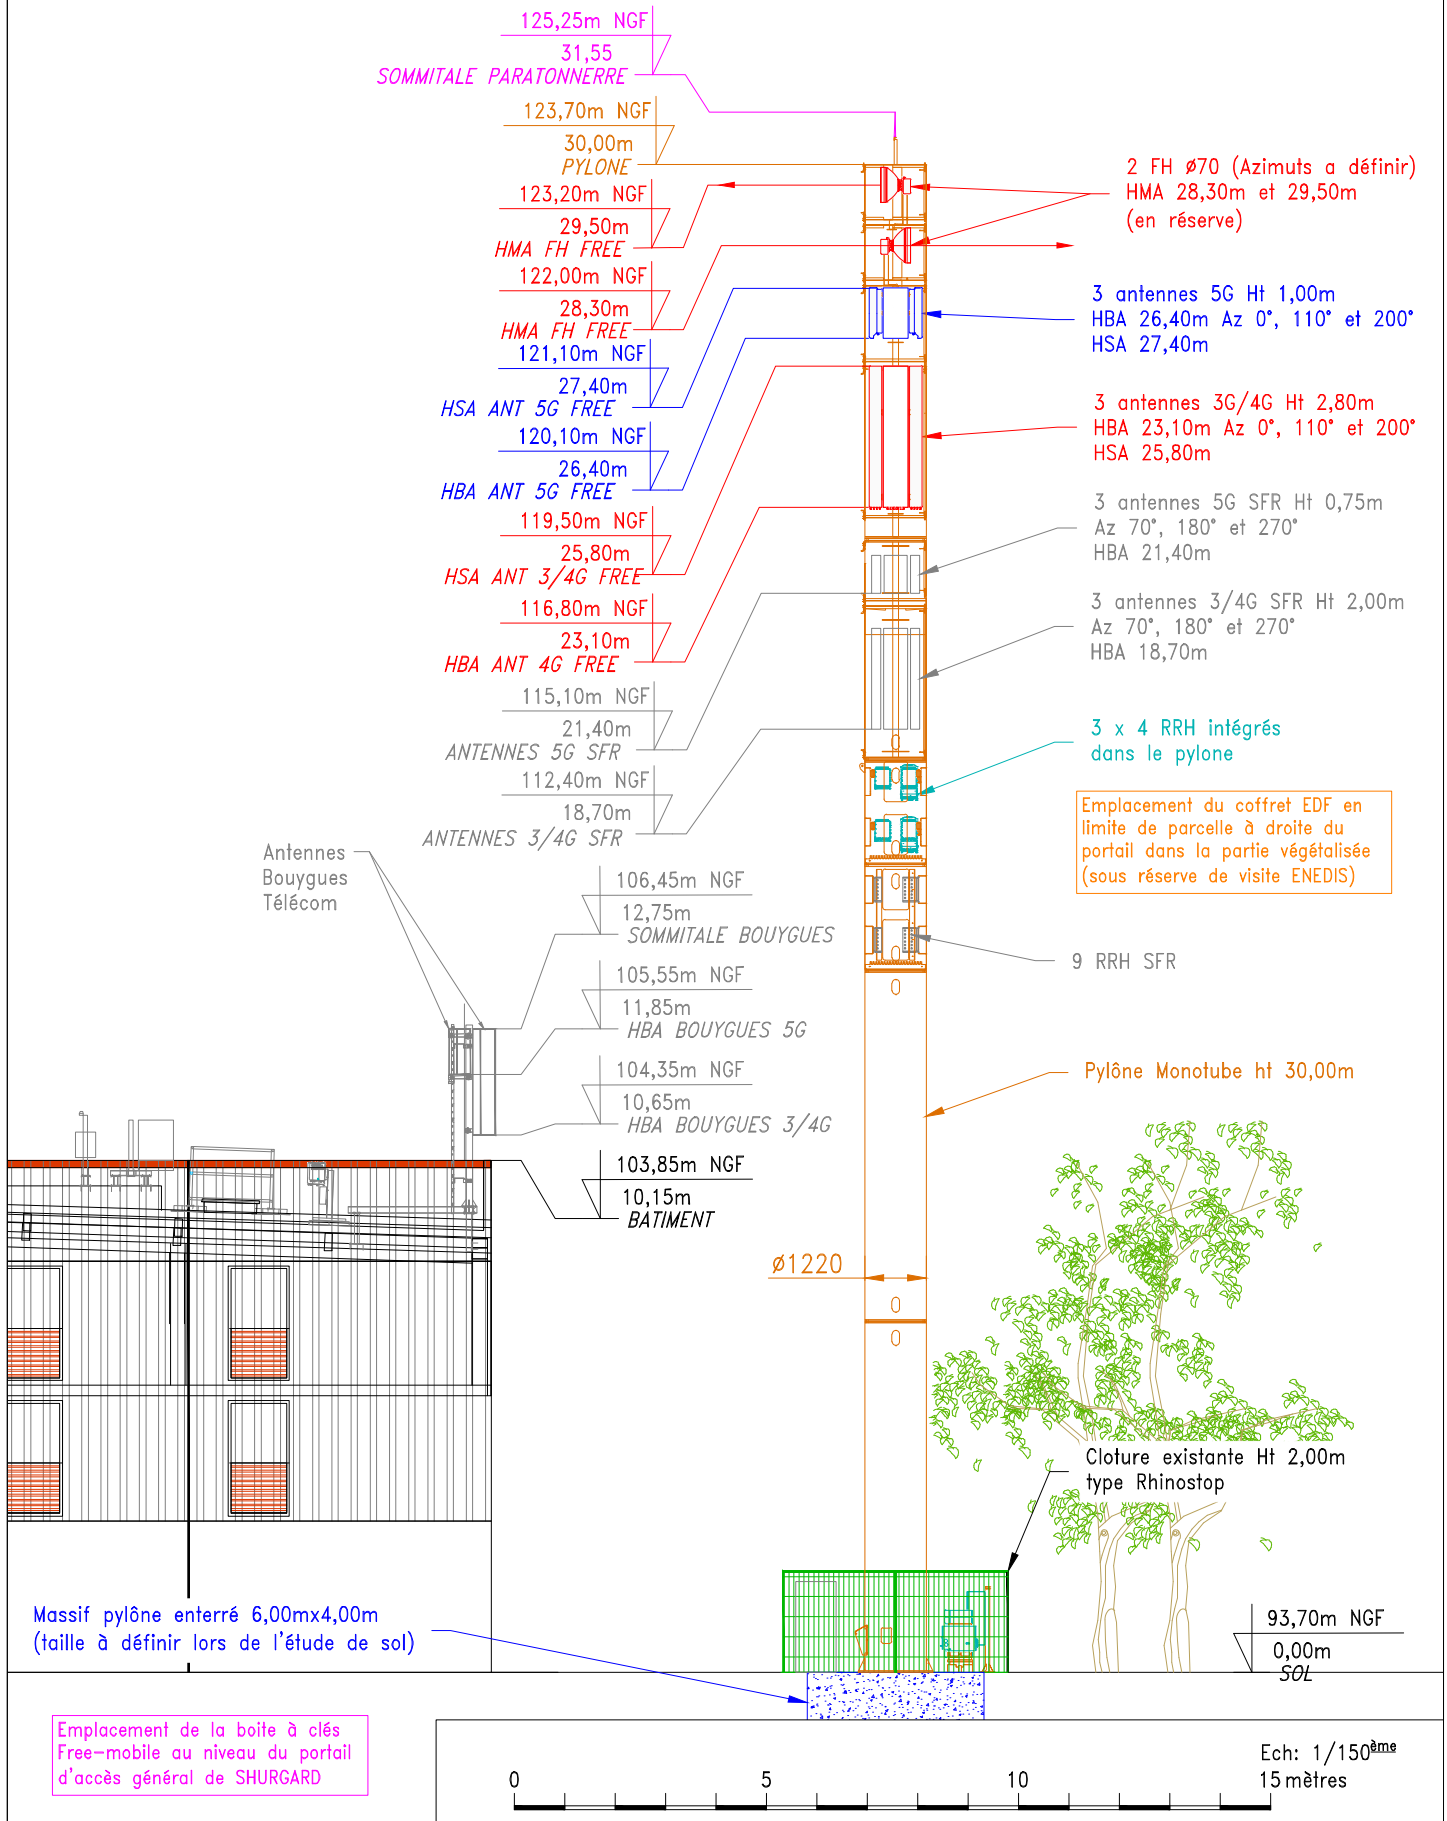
125,25m NGF
31,55
SOMMITALE PARATONNERRE

123,70m NGF
30,00m
PYLONE

123,20m NGF
29,50m
HMA FH FREE

122,00m NGF
28,30m
HMA FH FREE

121,10m NGF
27,40m
HSA ANT 5G FREE

120,10m NGF
26,40m
HBA ANT 5G FREE

119,50m NGF
25,80m
HSA ANT 3/4G FREE

116,80m NGF
23,10m
HBA ANT 4G FREE

115,10m NGF
21,40m
ANTENNES 5G SFR

112,40m NGF
18,70m
ANTENNES 3/4G SFR

2 FH ø70 (Azimuts a définir)
HMA 28,30m et 29,50m
(en réserve)

3 antennes 5G Ht 1,00m
HBA 26,40m Az 0°, 110° et 200°
HSA 27,40m

3 antennes 3G/4G Ht 2,80m
HBA 23,10m Az 0°, 110° et 200°
HSA 25,80m

3 antennes 5G SFR Ht 0,75m
Az 70°, 180° et 270°
HBA 21,40m

3 antennes 3/4G SFR Ht 2,00m
Az 70°, 180° et 270°
HBA 18,70m

3 x 4 RRH intégrés
dans le pylone

Emplacement du coffret EDF en limite de parcelle à droite du portail dans la partie végétalisée (sous réserve de visite ENEDIS)

Antennes
Bouygues
Télécom

106,45m NGF
12,75m
SOMMITALE BOUYGUES

105,55m NGF
11,85m
HBA BOUYGUES 5G

104,35m NGF
10,65m
HBA BOUYGUES 3/4G

103,85m NGF
10,15m
BATIMENT

9 RRH SFR

Pylône Monotube ht 30,00m

ø1220

Cloture existante Ht 2,00m
type Rhinostop

Massif pylône enterré 6,00mx4,00m
(taille à définir lors de l'étude de sol)

93,70m NGF
0,00m
SOL

Emplacement de la boite à clés Free-mobile au niveau du portail d'accès général de SHURGARD

Ech: 1/150$^{ème}$
15 mètres

0
5
10